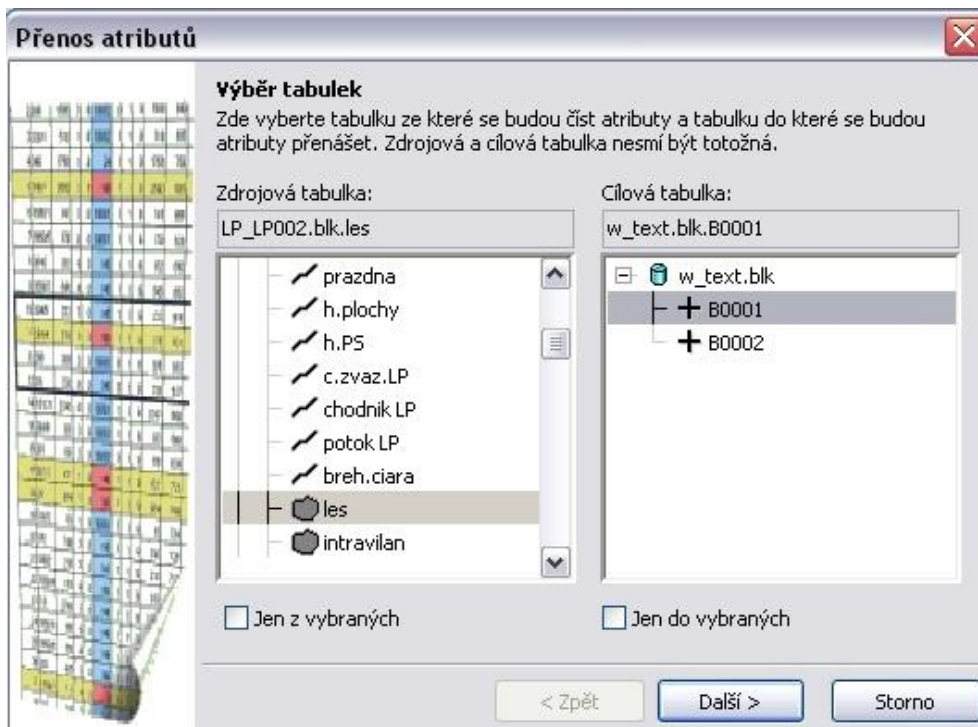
Přenos atributů

Výběr tabulek

Zde vyberte tabulku ze které se budou číst atributy a tabulku do které se budou atributy přenášet. Zdrojová a cílová tabulka nesmí být totožná.

Zdrojová tabulka:

LP_LP002.blk.les

prazdna
h.plochy
h.PS
c.zvaz.LP
chodnik LP
potok LP
breh.ciara
les
intravilan

Cílová tabulka:

w_text.blk.B0001

w_text.blk
B0001
B0002

Jen z vybraných

Jen do vybraných

< Zpět

Další >

Storno